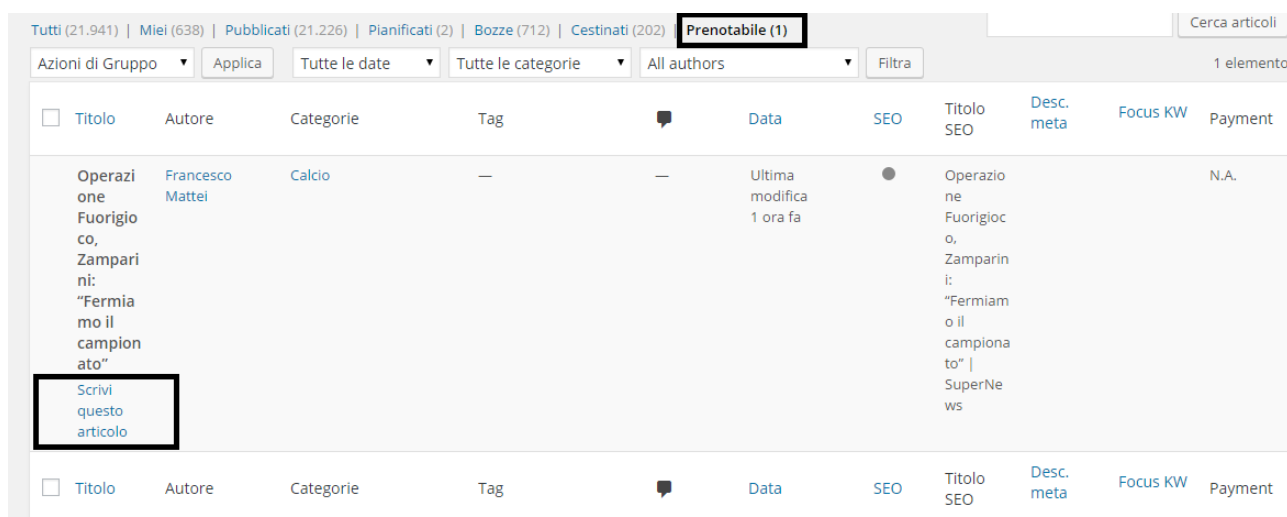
Tutti (21.941) | Miei (638) | Pubblicati (21.226) | Pianificati (2) | Bozze (712) | Cestinati (202) | Prenotabile (1)

Cerca articoli

Azioni di Gruppo ▾ Applica Tutte le date ▾ Tutte le categorie ▾ All authors ▾ Filtra

1 elemento

| | Titolo | Autore | Categorie | Tag | | Data | SEO | Titolo SEO | Desc. meta | Focus KW | Payment |
|---|---|---|---|---|---|---|---|---|---|---|---|
| | Operazione Fuorigioco, Zamparini: "Fermiamo il campionato" Scrivi questo articolo | Francesco Mattei | Calcio | — | — | Ultima modifica 1 ora fa | | Operazione Fuorigioco, Zamparini: "Fermiamo il campionato" \| SuperNews | | | N.A. |
| | Titolo | Autore | Categorie | Tag | | Data | SEO | Titolo SEO | Desc. meta | Focus KW | Payment |